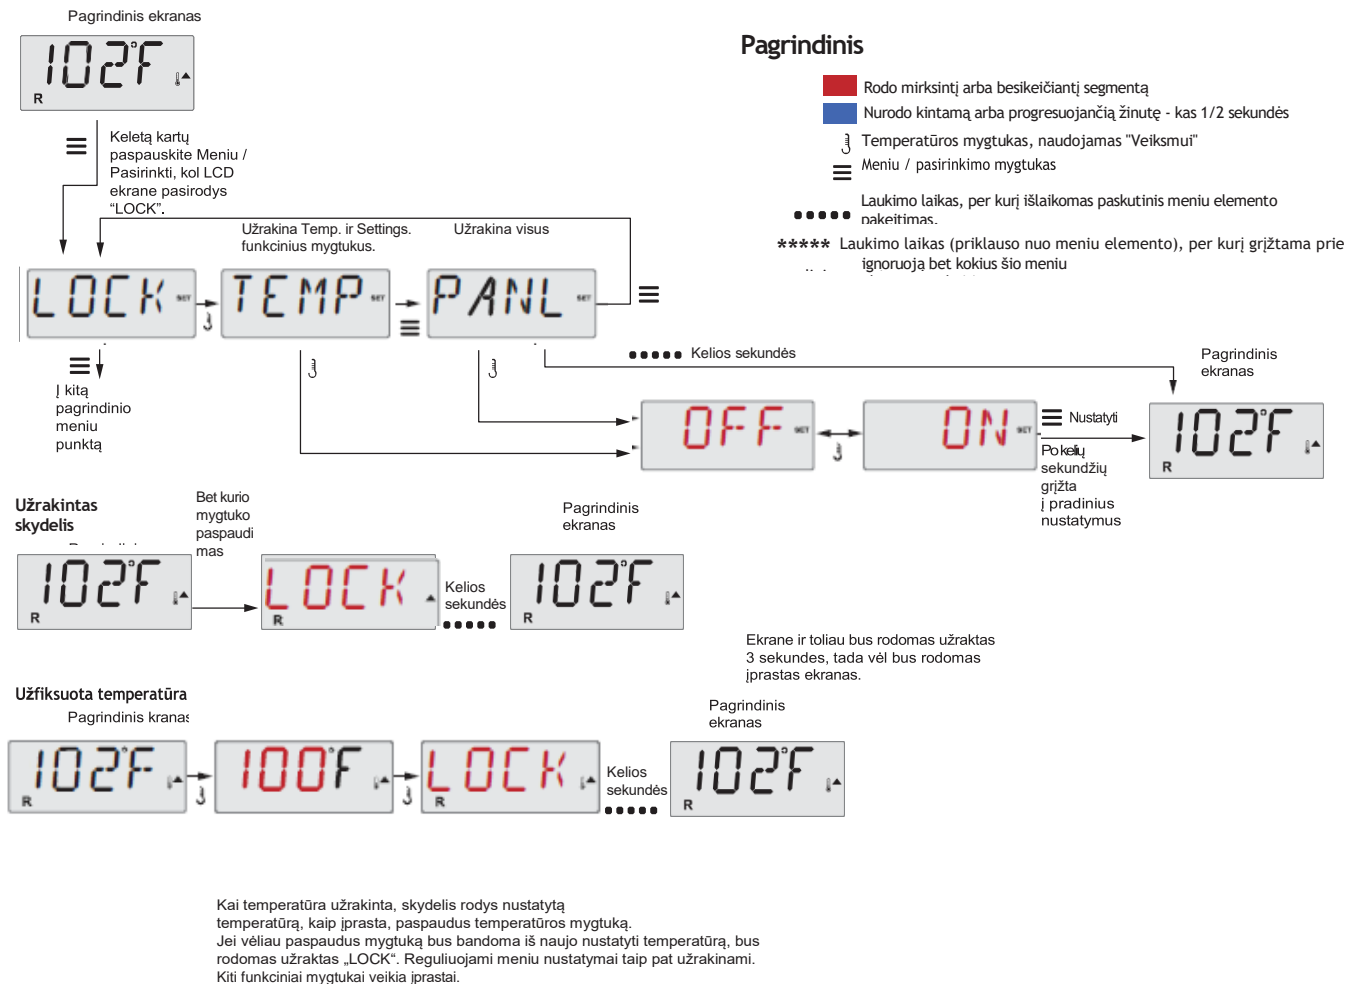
Pagrindinis ekranas

102°F
R

Keletą kartų paspauskite Meniu / Pasirinkti, kol LCD ekrane pasirodys "LOCK".

Pagrindinis

Rodo mirksintį arba besikeičiantį segmentą

Nurodo kintamą arba progresuojančią žinutę - kas 1/2 sekundės

Temperatūros mygtukas, naudojamas "Veiksmui"

Meniu / pasirinkimo mygtukas

Laukimo laikas, per kurį išlaikomas paskutinis meniu elemento pakeitimas.

***** Laukimo laikas (priklauso nuo meniu elemento), per kurį grįžtama prie ignoruoją bet kokius šio meniu

Užrakina Temp. ir Settings. funkcinius mygtukus.

Užrakina visus

LOCK SET

TEMP SET

PANL SET

Į kitą pagrindinio meniu punktą

Kelios sekundės

Pagrindinis ekranas

OFF SET

ON SET

Nustatyti

Po kelių sekundžių grįžta į pradinius nustatymus

102°F
R

Užrakintas skydelis

Bet kurio mygtuko paspaudimas

Pagrindinis ekranas

102°F
R

LOCK
R

Kelios sekundės

102°F
R

Ekrane ir toliau bus rodomas užraktas 3 sekundes, tada vėl bus rodomas įprastas ekranas.

Užfiksuota temperatūra

Pagrindinis kranas

Pagrindinis ekranas

102°F
R

100°F

LOCK
R

Kelios sekundės

102°F
R

Kai temperatūra užrakinta, skydelis rodys nustatytą temperatūrą, kaip įprasta, paspaudus temperatūros mygtuką.
Jei vėliau paspaudus mygtuką bus bandoma iš naujo nustatyti temperatūrą, bus rodomas užraktas „LOCK". Reguliuojami meniu nustatymai taip pat užrakinami.
Kiti funkciniai mygtukai veikia įprastai.